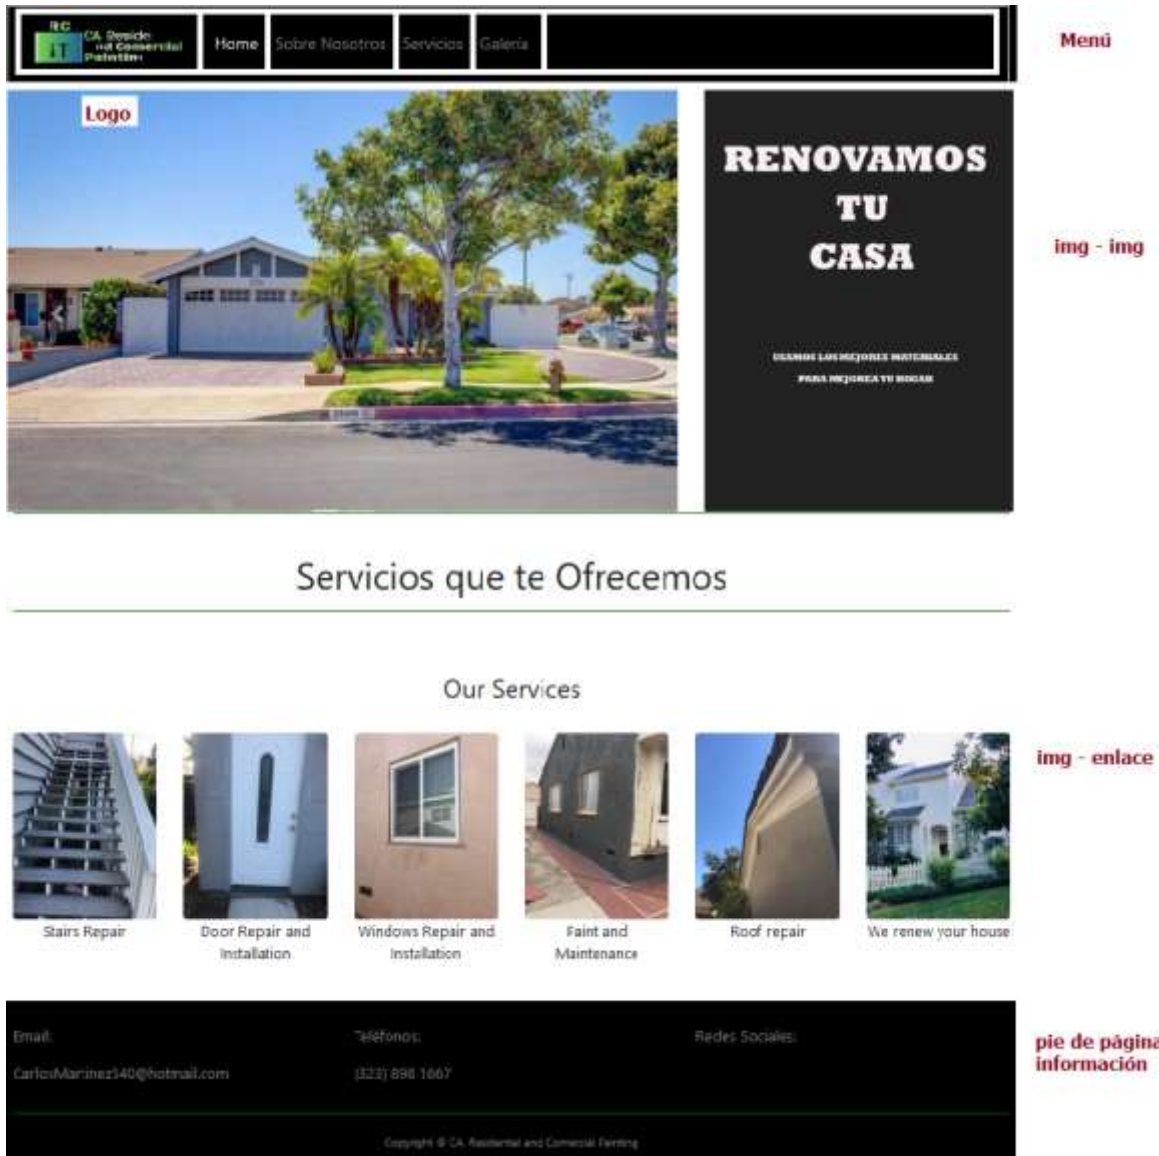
RC
CA Residn
nd Comercial
Paintin

Home | Sobre Nosotros | Servicios | Galeria

Menú

Logo

RENOVAMOS
TU
CASA

USAMOS LOS MEJORES MATERIALES
PARA MEJORAR TU HOGAR

img - img

Servicios que te Ofrecemos

Our Services

Stairs Repair

Door Repair and Installation

Windows Repair and Installation

Faint and Maintenance

Roof repair

We renew your house

img - enlace

Email:
CarlosMarinez540@hotmail.com

Teléfonos:
(323) 898 1667

Redes Sociales:

Copyright © CA. Residential and Comercial Painting

pie de página
información